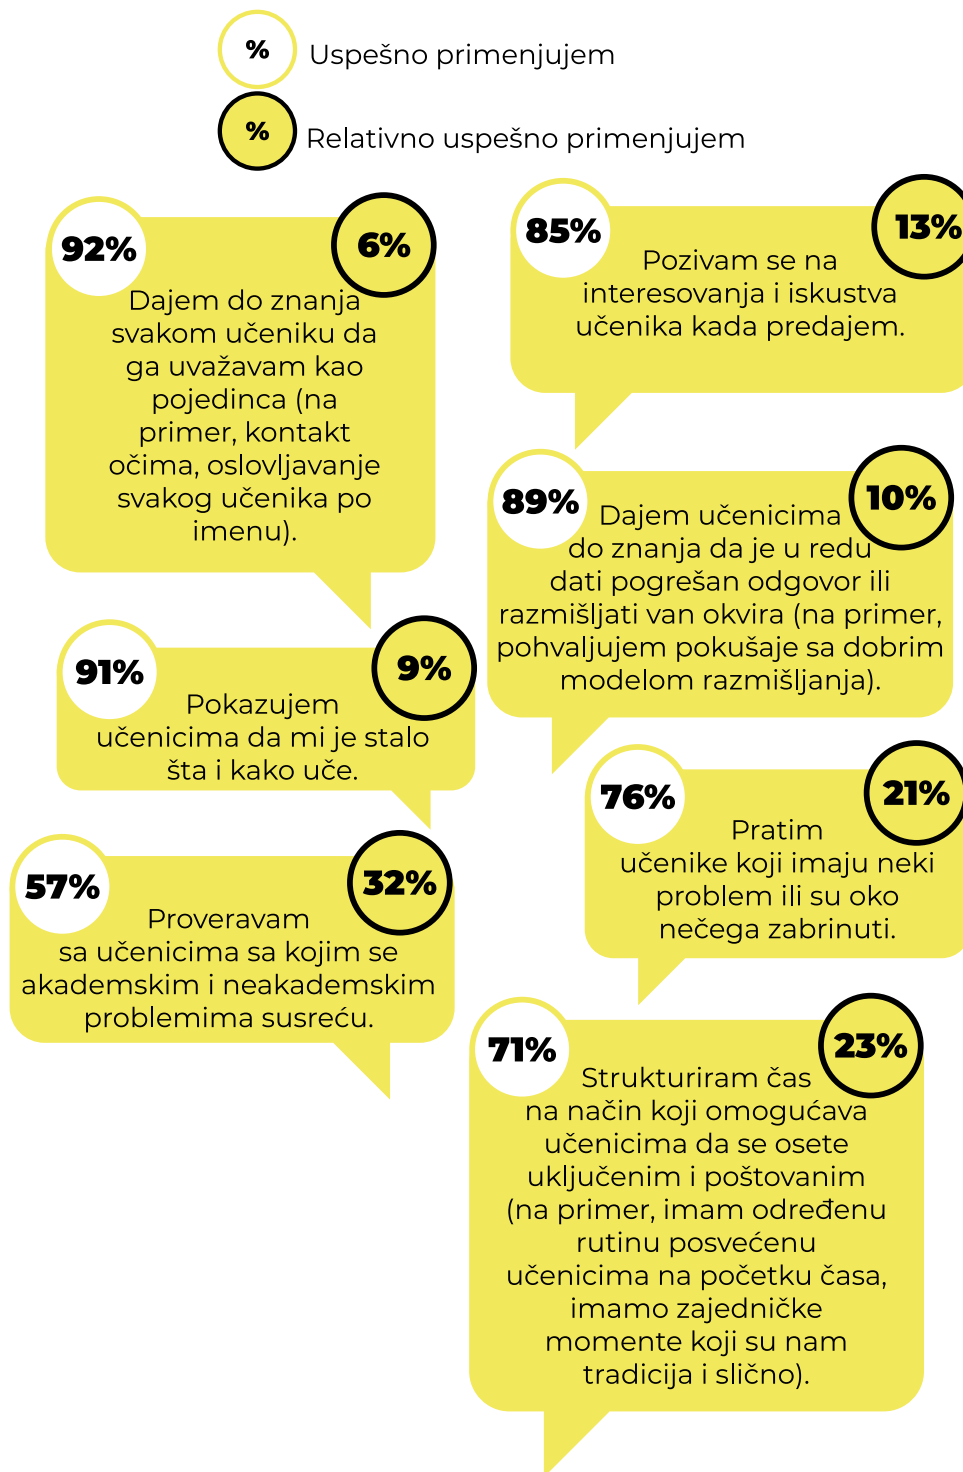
% Uspešno primenjujem

% Relativno uspešno primenjujem

92% 6%
Dajem do znanja svakom učeniku da ga uvažavam kao pojedinca (na primer, kontakt očima, oslovljavanje svakog učenika po imenu).

85% 13%
Pozivam se na interesovanja i iskustva učenika kada predajem.

89% 10%
Dajem učenicima do znanja da je u redu dati pogrešan odgovor ili razmišljati van okvira (na primer, pohvaljujem pokušaje sa dobrim modelom razmišljanja).

91% 9%
Pokazujem učenicima da mi je stalo šta i kako uče.

76% 21%
Pratim učenike koji imaju neki problem ili su oko nečega zabrinuti.

57% 32%
Proveravam sa učenicima sa kojim se akademskim i neakademskim problemima susreću.

71% 23%
Strukturiram čas na način koji omogućava učenicima da se osete uključenim i poštovanim (na primer, imam određenu rutinu posvećenu učenicima na početku časa, imamo zajedničke momente koji su nam tradicija i slično).